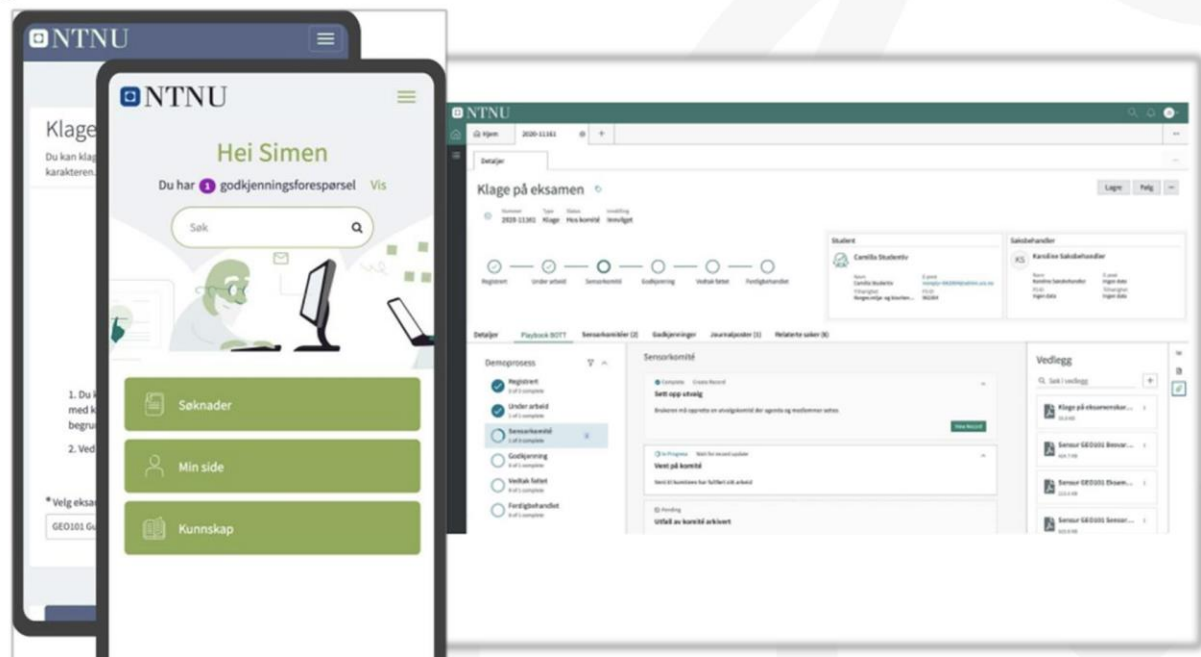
NTNU

Klage

Du kan klag karakteren.

1. Du k med k begru

2. Ved

* Velg eksa

GEO101 Gu

NTNU

Hei Simen

Du har 1 godkjenningsforespørsel Vis

Søk

Søknader

Min side

Kunnskap

NTNU

Hjem 2020-11161 +

Detaljer

Klage på eksamen

Lagre Følg

Nummer 2020-11161 Type Klage Status Hos komité Innvilget

Registrert Under arbeid Sensorkomité Godkjenning Vedtak fattet Ferdigbehandlet

Student

Camilla Studentiv

Saksbehandler

Karoline Saksbehandler

Detaljer Playbook BOTT Sensorkomiteer (2) Godkjenninger Journalposter (1) Relaterte saker (6)

Demoprosess

Registrert

Under arbeid

Sensorkomité

Godkjenning

Vedtak fattet

Ferdigbehandlet

Sensorkomité

Complete

Sett opp utvalg

In Progress

Vent på komité

Pending

Utfall av komité arkivert

Vedlegg

Søk i vedlegg

Klage på eksamenskar...

Sensor GEO101 Besvar...

Sensor GEO101 Eksam...

Sensor GEO101 Sensor...